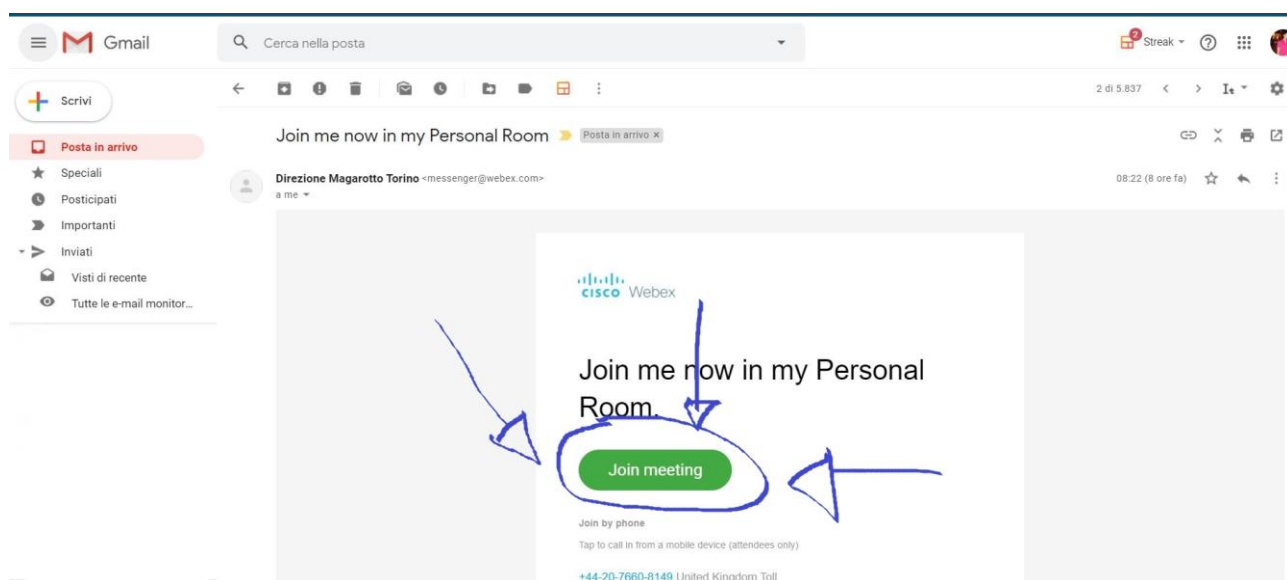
Gmail

Cerca nella posta

Streak

Scrivi

Posta in arrivo
Speciali
Posticipati
Importanti
Inviati
Visti di recente
Tutte le e-mail monitor...

2 di 5.837

Join me now in my Personal Room
Posta in arrivo ×

Direzione Magarotto Torino <messenger@webex.com>
a me

08:22 (8 ore fa)

cisco Webex

Join me now in my Personal Room.

Join meeting

Join by phone

Tap to call in from a mobile device (attendees only)

+44-20-7660-8149 United Kingdom Toll